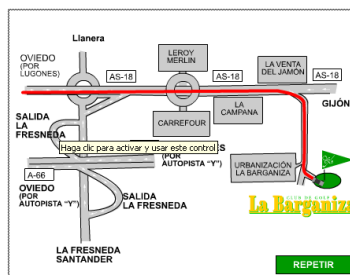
Llanera

OVIEDO (POR LUGONES)

AS-18

LEROY MERLIN

AS-18

LA VENTA DEL JAMÓN

AS-18

GIJÓN

LA CAMPANA

SALIDA LA FRESNEDA

CARREFOUR

Haga clic para activar y usar este control

S (POR AUTOPISTA "Y")

URBANIZACIÓN LA BARGANIZA

A-66

OVIEDO (POR AUTOPISTA "Y")

SALIDA LA FRESNEDA

CLUB DE GOLF La Bargani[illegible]

LA FRESNEDA SANTANDER

REPETIR